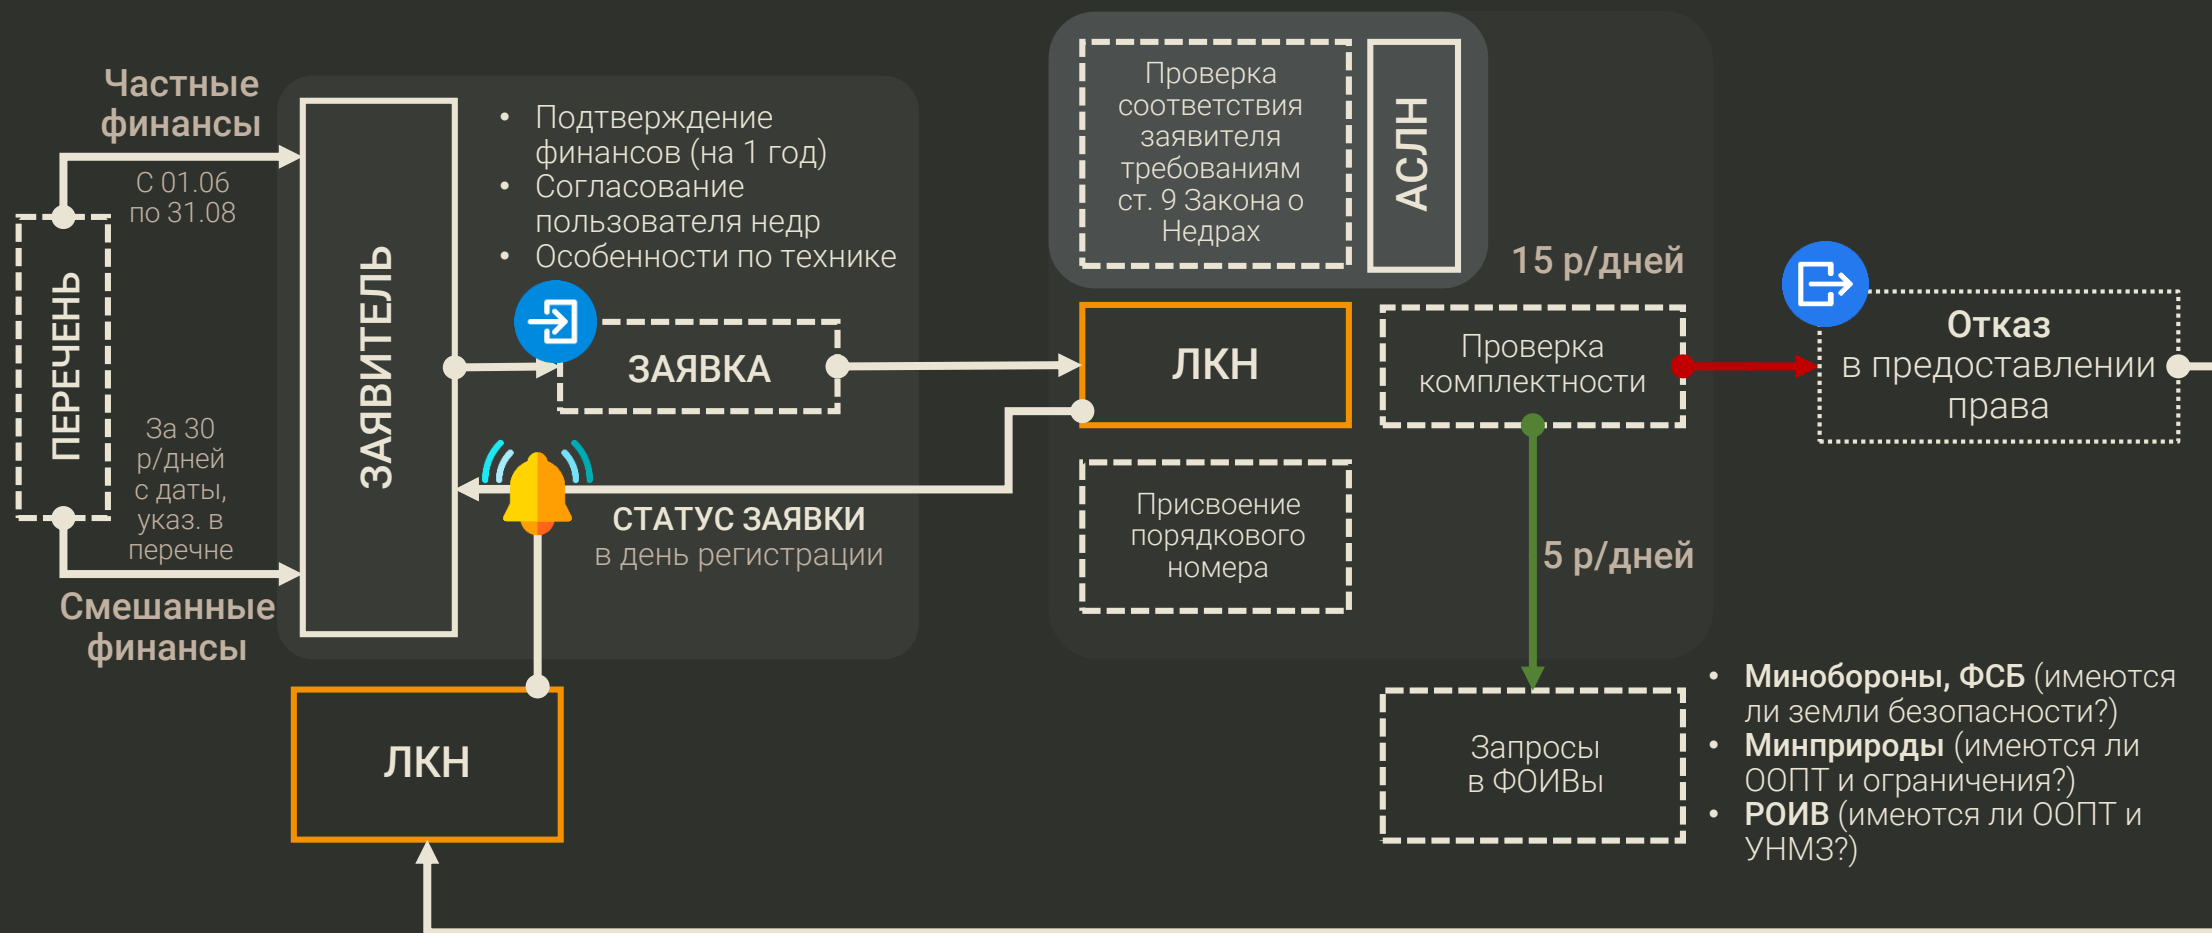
Частные финансы

С 01.06 по 31.08

ПЕРЕЧЕНЬ

За 30 р/дней с даты, указ. в перечне

Смешанные финансы

ЗАЯВИТЕЛЬ

• Подтверждение финансов (на 1 год)
• Согласование пользователя недр
• Особенности по технике

ЗАЯВКА

СТАТУС ЗАЯВКИ
в день регистрации

ЛКН

Проверка соответствия заявителя требованиям ст. 9 Закона о Недрах

АСЛН

15 р/дней

ЛКН

Проверка комплектности

Отказ
в предоставлении права

Присвоение порядкового номера

5 р/дней

Запросы в ФОИВы

• **Минобороны, ФСБ** (имеются ли земли безопасности?)
• **Минприроды** (имеются ли ООПТ и ограничения?)
• **РОИВ** (имеются ли ООПТ и УНМЗ?)